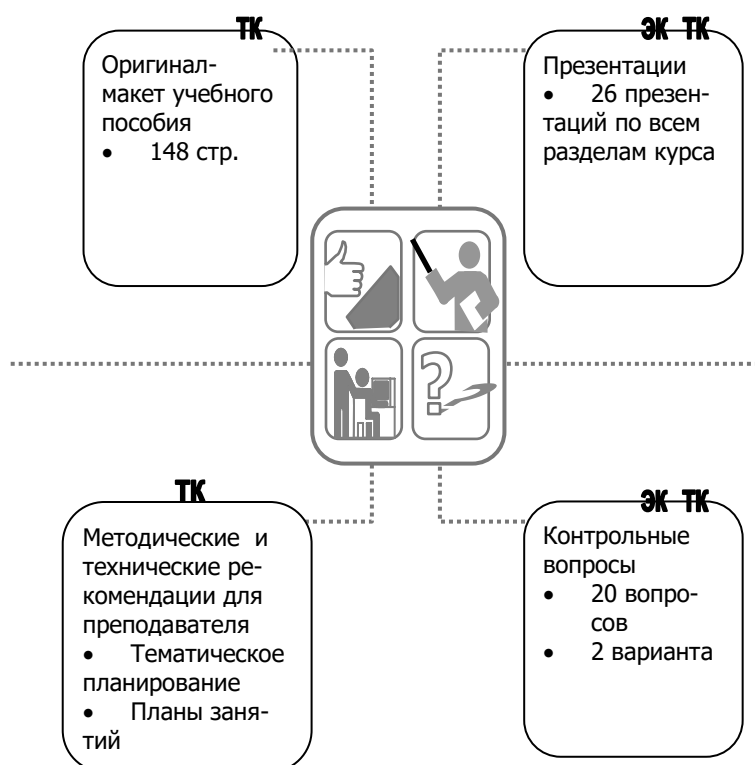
ТК

Оригинал-макет учебного пособия

- 148 стр.

ЭК ТК

Презентации

- 26 презентаций по всем разделам курса

ТК

Методические и технические рекомендации для преподавателя

- Тематическое планирование
- Планы занятий

ЭК ТК

Контрольные вопросы

- 20 вопросов
- 2 варианта